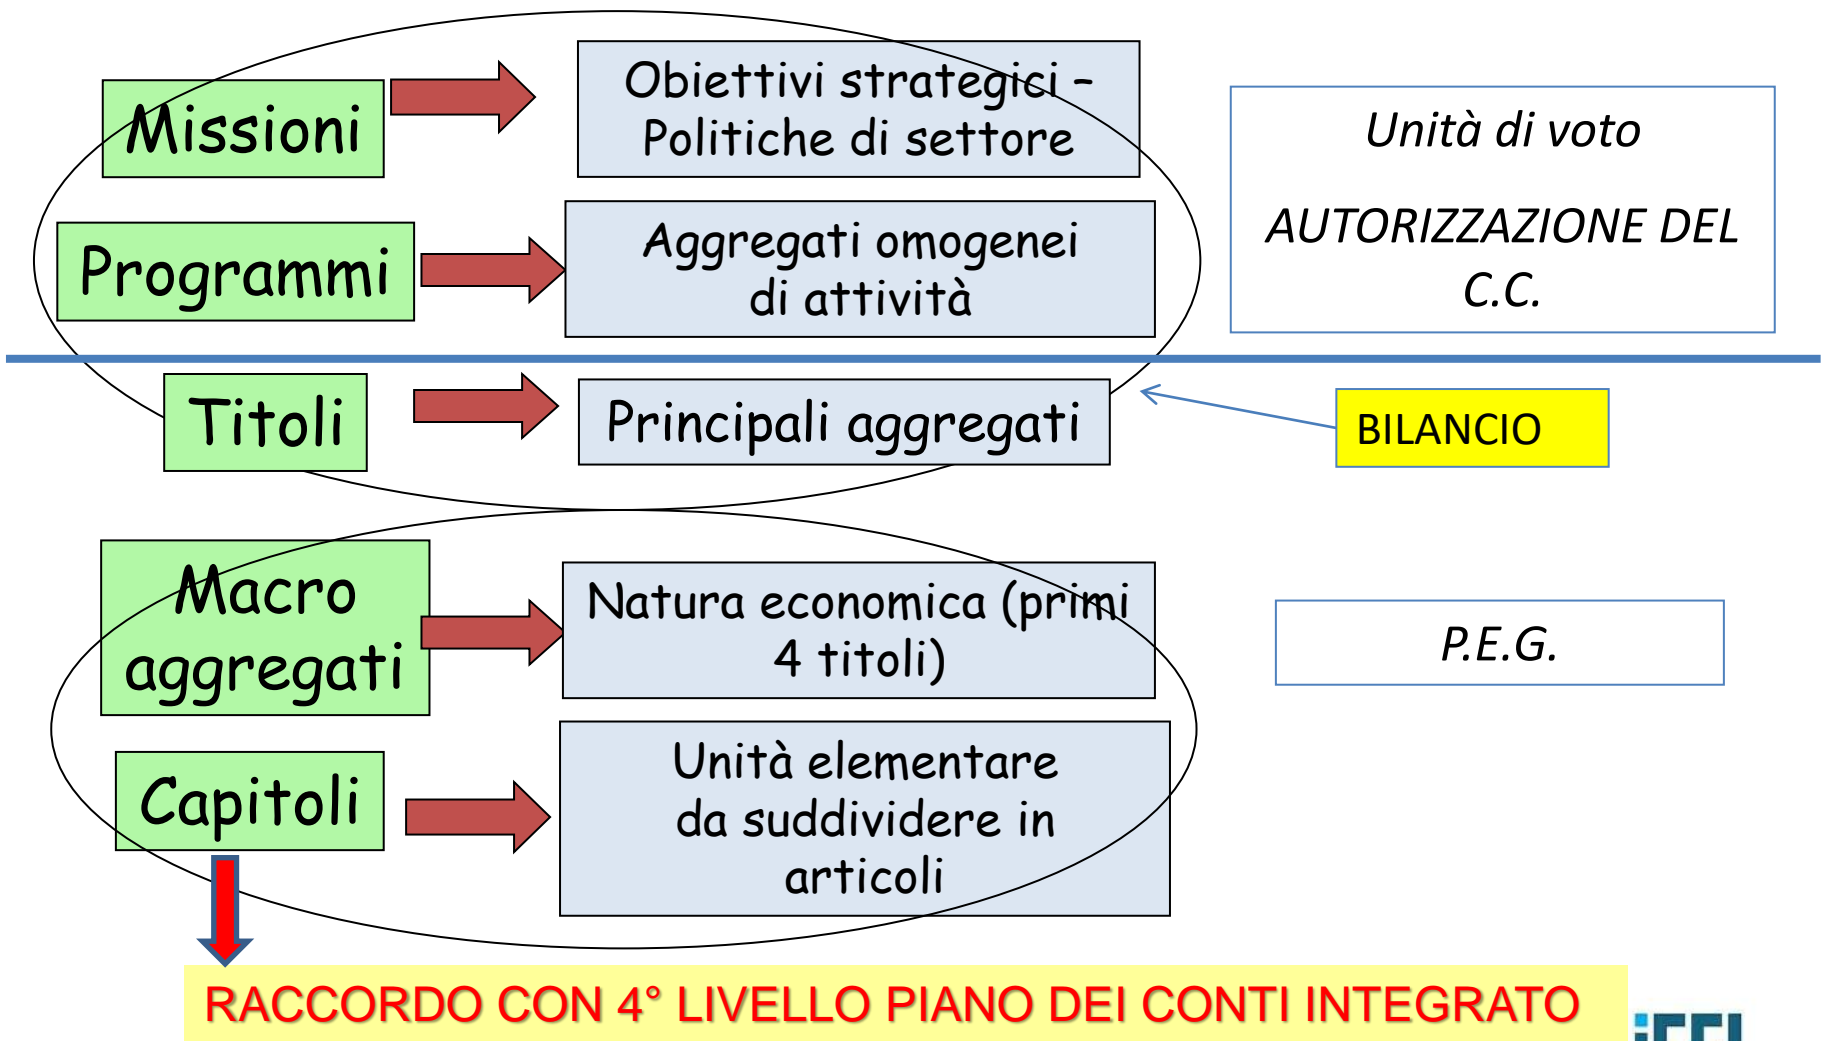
Missioni

Obiettivi strategici – Politiche di settore

Programmi

Aggregati omogenei di attività

Unità di voto

AUTORIZZAZIONE DEL C.C.

Titoli

Principali aggregati

BILANCIO

Macro aggregati

Natura economica (primi 4 titoli)

P.E.G.

Capitoli

Unità elementare da suddividere in articoli

RACCORDO CON 4° LIVELLO PIANO DEI CONTI INTEGRATO